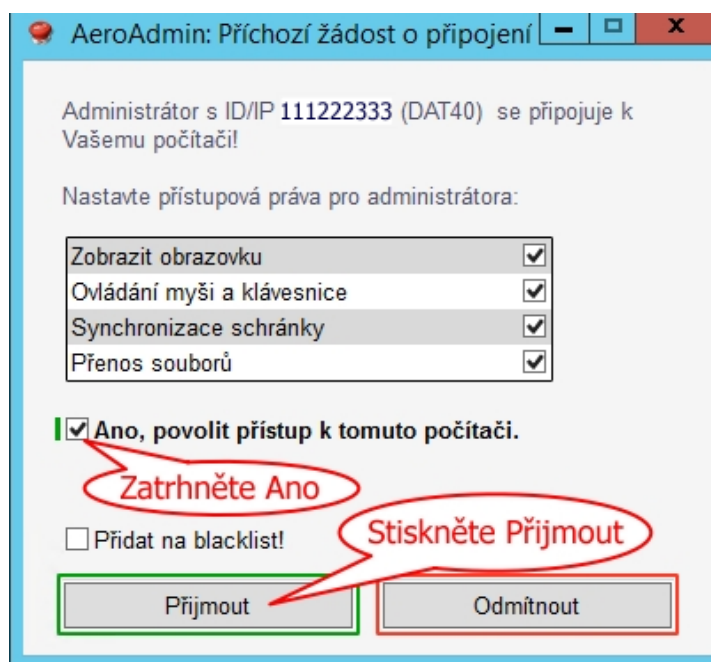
AeroAdmin: Příchozí žádost o připojení

Administrátor s ID/IP 111222333 (DAT40) se připojuje k Vašemu počítači!

Nastavte přístupová práva pro administrátora:

| | |
|---|---|
| Zobrazit obrazovku | ☑ |
| Ovládání myši a klávesnice | ☑ |
| Synchronizace schránky | ☑ |
| Přenos souborů | ☑ |

☑ Ano, povolit přístup k tomuto počítači.

Zatrhněte Ano

☐ Přidat na blacklist!

Stiskněte Přijmout

Přijmout

Odmítnout